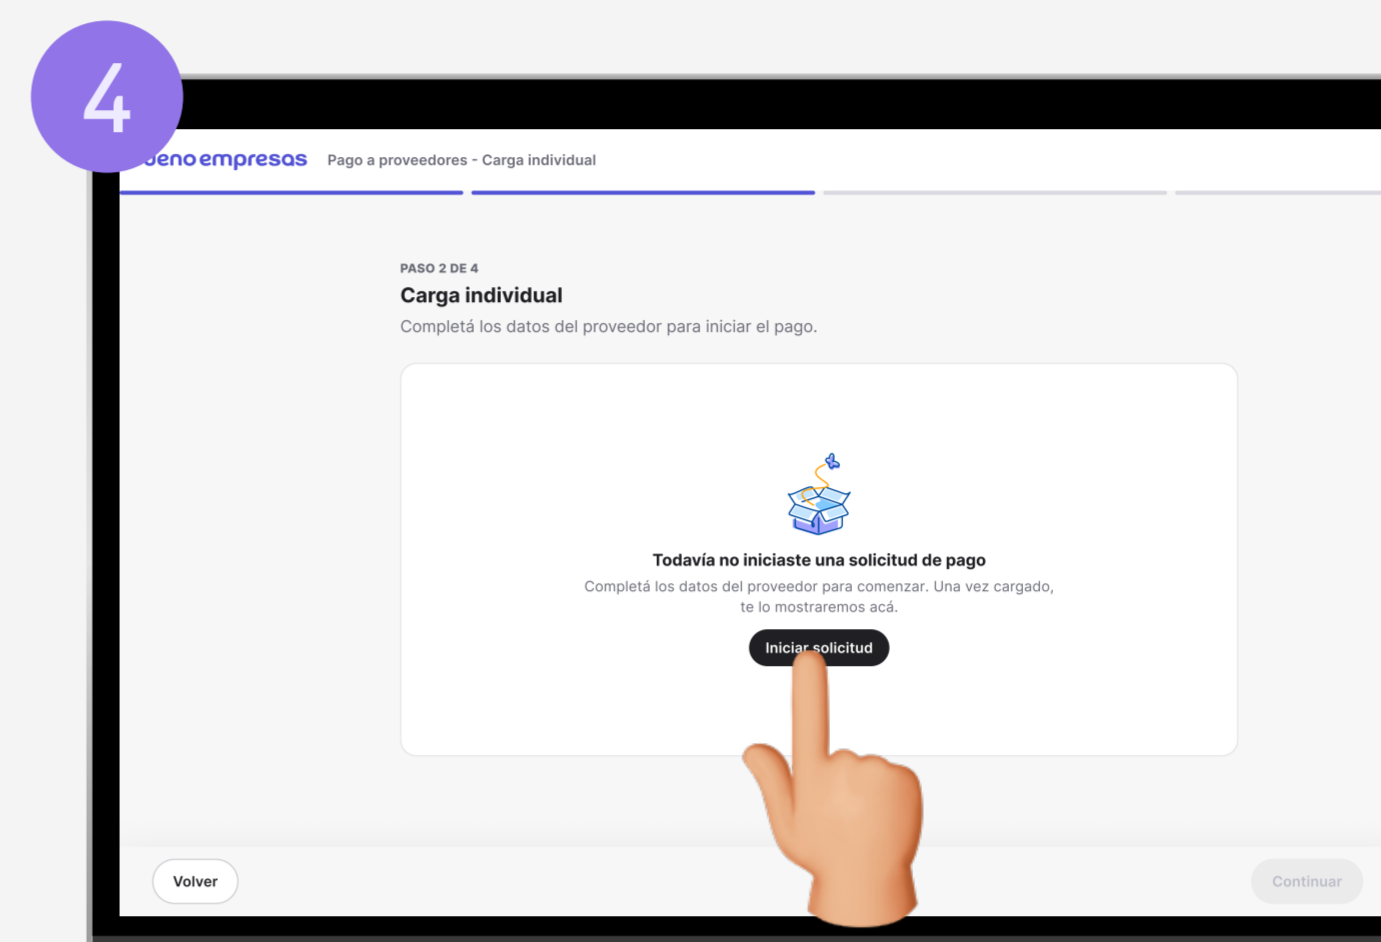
4

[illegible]eno empresas Pago a proveedores - Carga individual

PASO 2 DE 4

Carga individual

Completá los datos del proveedor para iniciar el pago.

Todavía no iniciaste una solicitud de pago

Completá los datos del proveedor para comenzar. Una vez cargado, te lo mostraremos acá.

Iniciar solicitud

Volver

Continuar